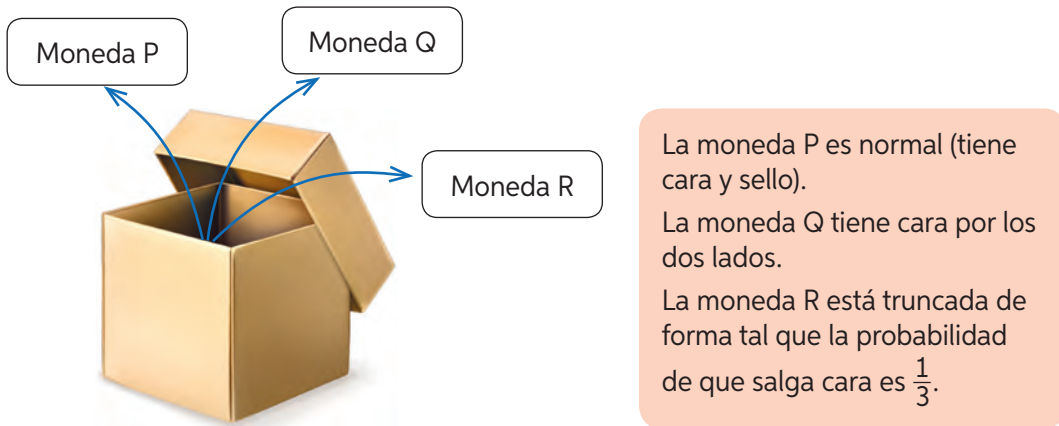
Moneda P

Moneda Q

Moneda R

La moneda P es normal (tiene cara y sello).

La moneda Q tiene cara por los dos lados.

La moneda R está truncada de forma tal que la probabilidad de que salga cara es $\frac{1}{3}$.